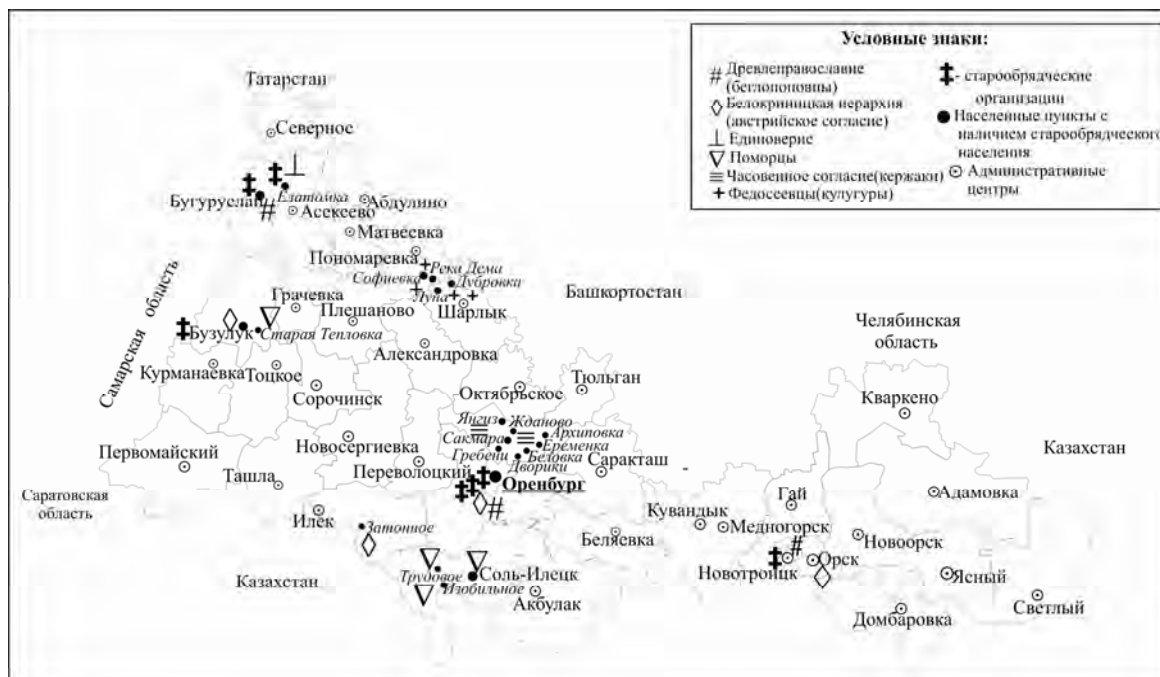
Условные знаки:
# Древлеправославие (беглопоповцы)
◊ Белокриницкая иерархия (австрийское согласие)
⊥ Единоверие
▽ Поморцы
≡ Часовенное согласие(кержаки)
+ Федосеевцы(кулугуры)
‡ - старообрядческие организации
● Населенные пункты с наличием старообрядческого населения
⊙ Административные центры

Татарстан
Северное
Бугуруслан
Елатомка
Асекеево
Абдулино
Матвеевка
Пономаревка
Река Дема
Софиевка
Дубровка
Лупа
Шарлык
Башкортостан
Грачевка
Плешаново
Самарская область
Бузулук
Старая Тепловка
Александровка
Челябинская область
Курманаевка
Тоцкое
Сорочинск
Октябрьское
Тюльган
Кваркено
Янгиз
Жданово
Сакмара
Архиповка
Еременка
Гребени
Беловка
Дворики
Первомайский
Новосергиевка
Казахстан
Ташла
Переволоцкий
Саракташ
Оренбург
Саратовская область
Илек
Гай
Адамовка
Кувандык
Медногорск
Затонное
Беляевка
Новоорск
Орск
Новотроицк
Ясный
Казахстан
Трудовое
Соль-Илецк
Изобильное
Акбулак
Домбаровка
Светлый